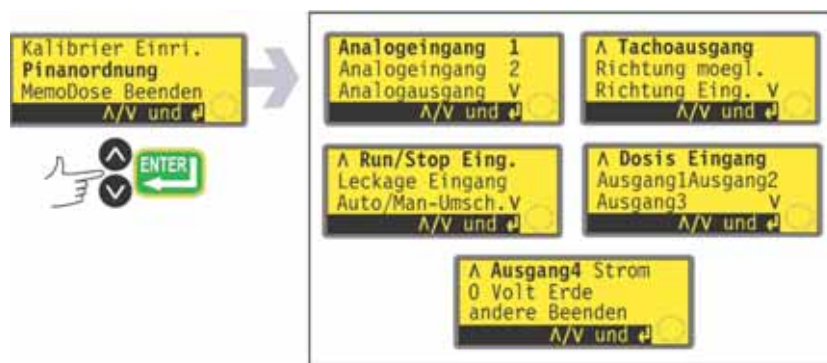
Kalibrier Einri.
Pinanordnung
MemoDose Beenden
Λ/V und ↵

ENTER

Analogeingang 1
Analogeingang 2
Analogausgang V
Λ/V und ↵

Λ Tachoausgang
Richtung moegl.
Richtung Eing. V
Λ/V und ↵

Λ Run/Stop Eing.
Leckage Eingang
Auto/Man-Umsch. V
Λ/V und ↵

Λ Dosis Eingang
Ausgang1Ausgang2
Ausgang3 V
Λ/V und ↵

Λ Ausgang4 Strom
0 Volt Erde
andere Beenden
Λ/V und ↵